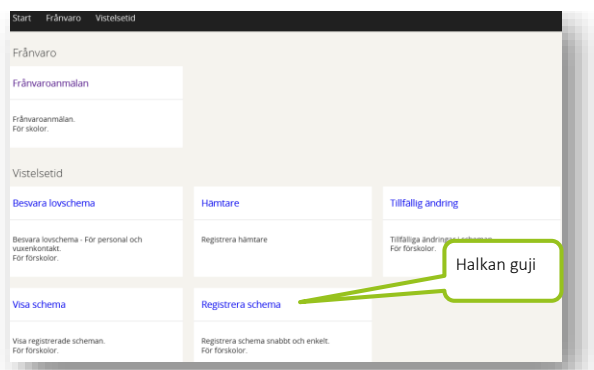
Start Frånvaro Vistelsetid

Frånvaro

Frånvaroanmalan

Frånvaroanmälan.
För skolor.

Vistelsetid

Besvara lovschema

Besvara lovschema - För personal och vuxenkontakt.
För förskolor.

Hämtare

Registrera hämtare

Tillfällig ändring

Tillfälliga ändringar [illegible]
För förskolor.

Halkan guji

Visa schema

Visa registrerade scheman.
För förskolor.

Registrera schema

Registrera schema snabbt och enkelt.
För förskolor.